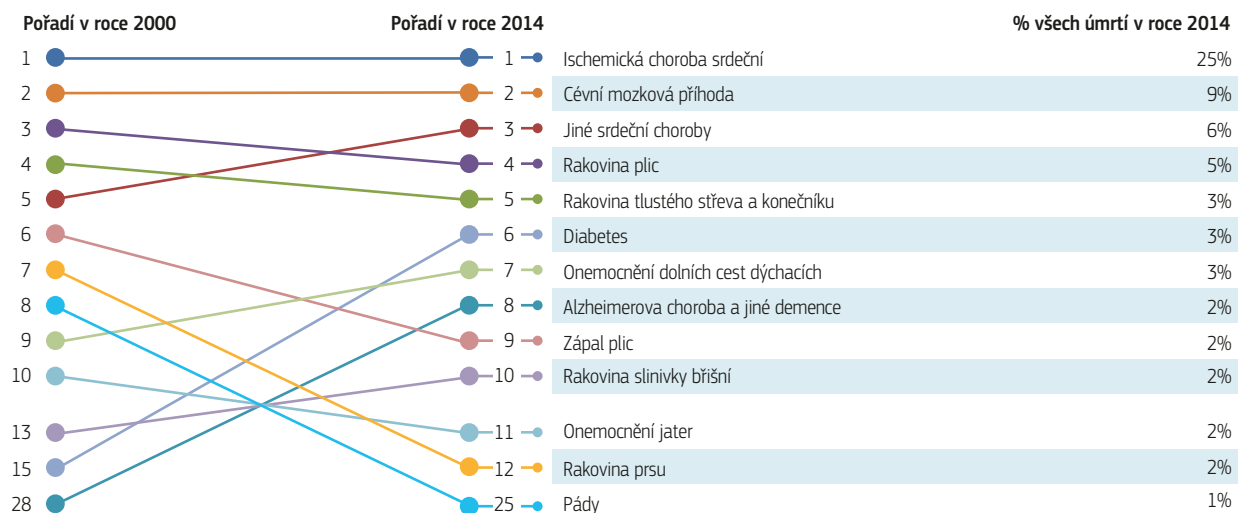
| Pořadí v roce 2000 | Pořadí v roce 2014 | | % všech úmrtí v roce 2014 |
|---|---|---|---|
| 1 | 1 | Ischemická choroba srdeční | 25% |
| 2 | 2 | Cévní mozková příhoda | 9% |
| 3 | 3 | Jiné srdeční choroby | 6% |
| 4 | 4 | Rakovina plic | 5% |
| 5 | 5 | Rakovina tlustého střeva a konečníku | 3% |
| 6 | 6 | Diabetes | 3% |
| 7 | 7 | Onemocnění dolních cest dýchacích | 3% |
| 8 | 8 | Alzheimerova choroba a jiné demence | 2% |
| 9 | 9 | Zápal plic | 2% |
| 10 | 10 | Rakovina slinivky břišní | 2% |
| 13 | 11 | Onemocnění jater | 2% |
| 15 | 12 | Rakovina prsu | 2% |
| 28 | 25 | Pády | 1% |